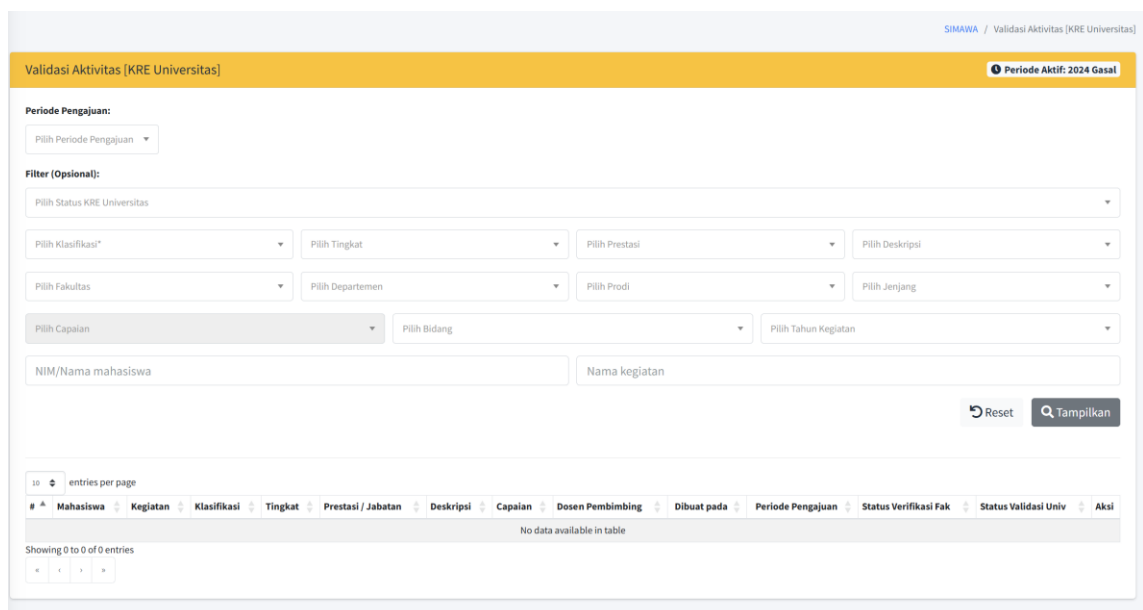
SIMAWA / Validasi Aktivitas [KRE Universitas]

Validasi Aktivitas [KRE Universitas]

Periode Aktif: 2024 Gasal

Periode Pengajuan:

Pilih Periode Pengajuan

Filter (Opsional):

Pilih Status KRE Universitas

Pilih Klasifikasi*

Pilih Tingkat

Pilih Prestasi

Pilih Deskripsi

Pilih Fakultas

Pilih Departemen

Pilih Prodi

Pilih Jenjang

Pilih Capaian

Pilih Bidang

Pilih Tahun Kegiatan

NIM/Nama mahasiswa

Nama kegiatan

Reset

Tampilkan

10 entries per page

| # | Mahasiswa | Kegiatan | Klasifikasi | Tingkat | Prestasi / Jabatan | Deskripsi | Capaian | Dosen Pembimbing | Dibuat pada | Periode Pengajuan | Status Verifikasi Fak | Status Validasi Univ | Aksi |
|---|---|---|---|---|---|---|---|---|---|---|---|---|---|
| No data available in table | | | | | | | | | | | | | |

Showing 0 to 0 of 0 entries

« ‹ › »